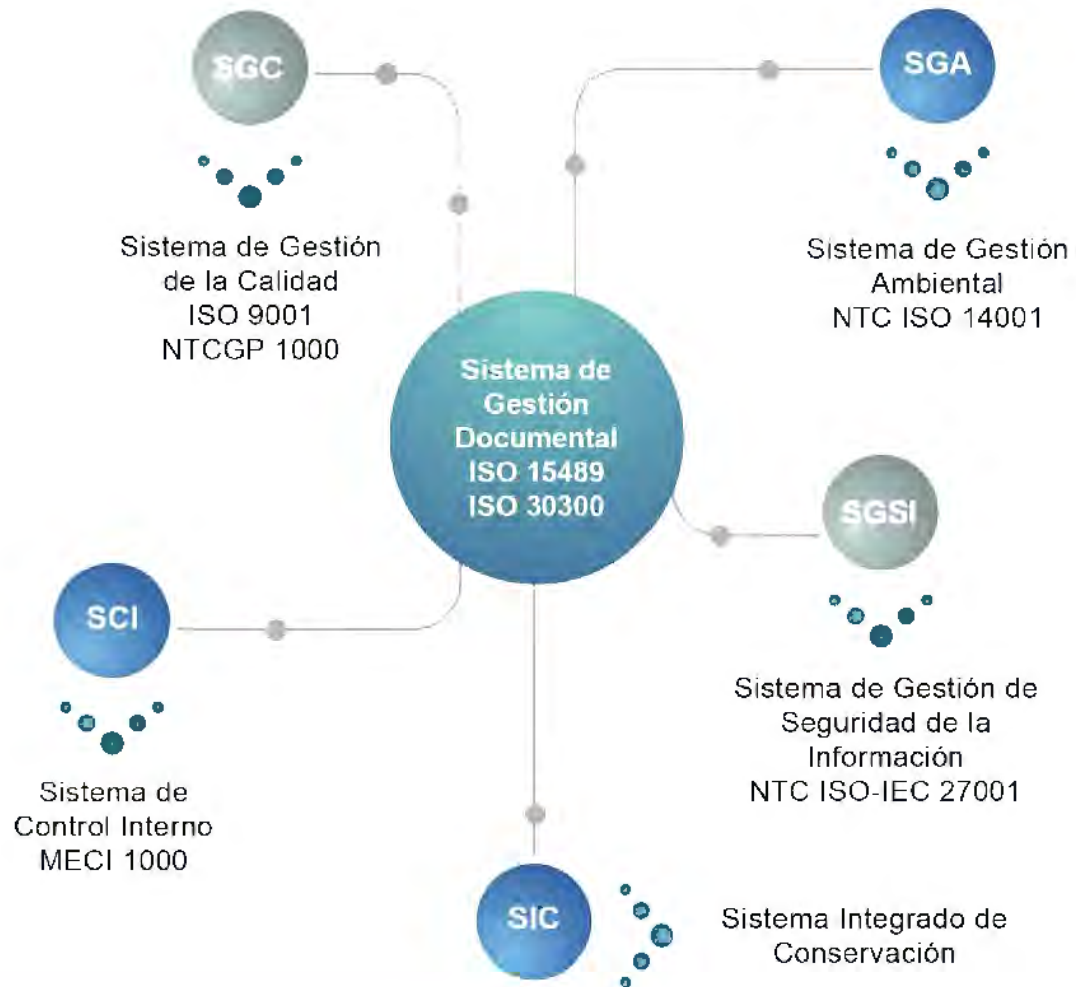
SGC

Sistema de Gestión de la Calidad ISO 9001 NTCGP 1000

SGA

Sistema de Gestión Ambiental NTC ISO 14001

Sistema de Gestión Documental ISO 15489 ISO 30300

SGSI

Sistema de Gestión de Seguridad de la Información NTC ISO-IEC 27001

SCI

Sistema de Control Interno MECI 1000

SIC

Sistema Integrado de Conservación